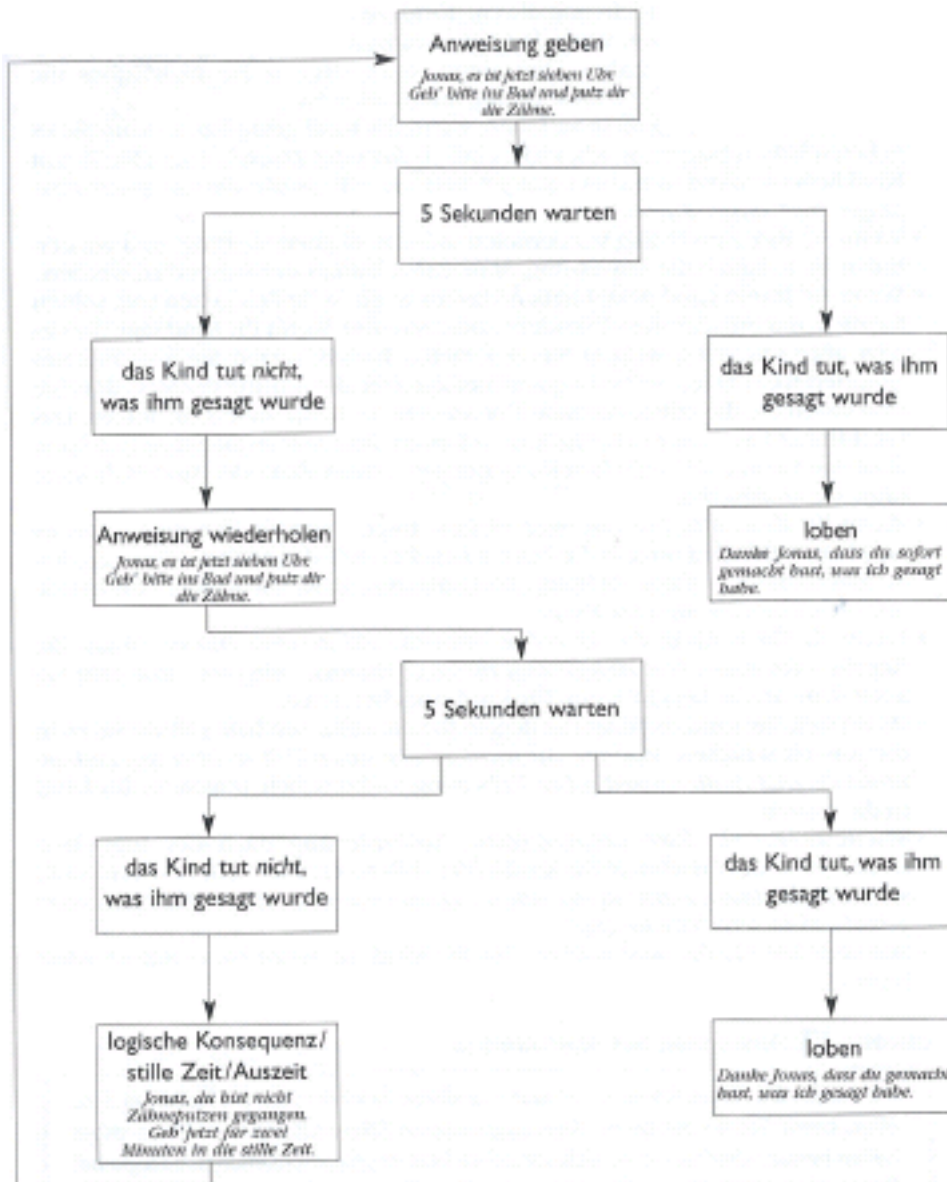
Anweisung geben
Jonas, es ist jetzt sieben Uhr. Geh' bitte ins Bad und putz dir die Zähne.

5 Sekunden warten

das Kind tut *nicht*, was ihm gesagt wurde

das Kind tut, was ihm gesagt wurde

Anweisung wiederholen
Jonas, es ist jetzt sieben Uhr. Geh' bitte ins Bad und putz dir die Zähne.

loben
Danke Jonas, dass du sofort gemacht hast, was ich gesagt habe.

5 Sekunden warten

das Kind tut *nicht*, was ihm gesagt wurde

das Kind tut, was ihm gesagt wurde

logische Konsequenz/ stille Zeit/Auszeit
Jonas, du bist nicht Zähneputzen gegangen. Geh' jetzt für zwei Minuten in die stille Zeit.

loben
Danke Jonas, dass du gemacht hast, was ich gesagt habe.